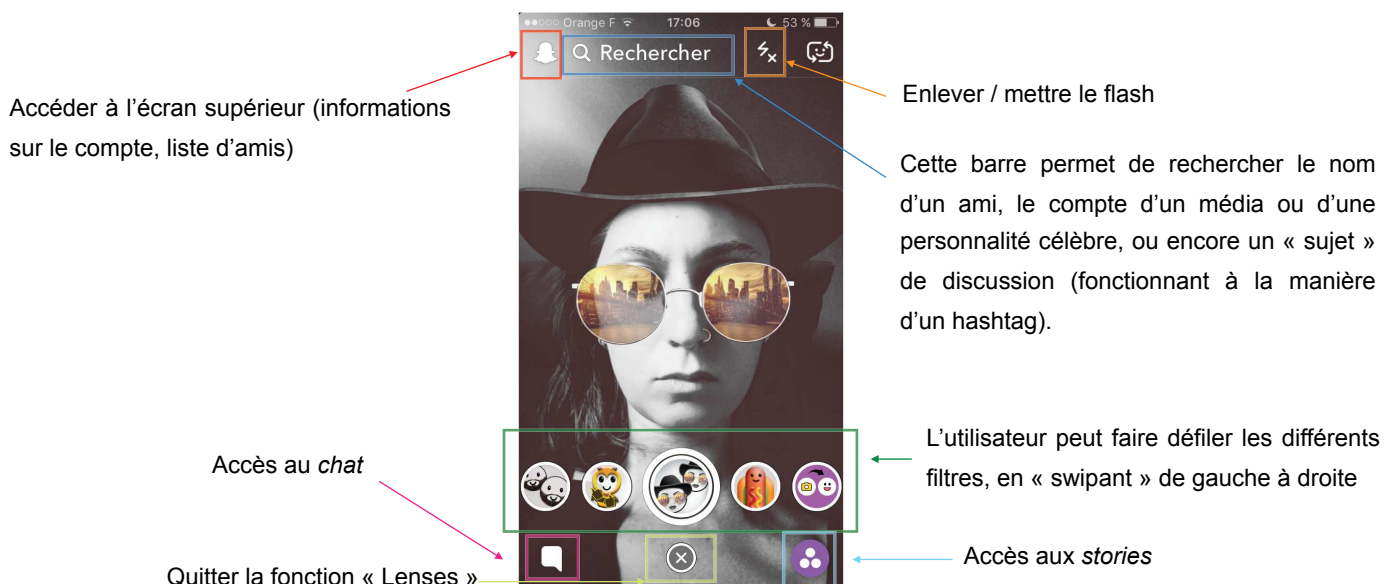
●●○○○ Orange F 17:06 53 %

Rechercher

Accéder à l'écran supérieur (informations sur le compte, liste d'amis)

Enlever / mettre le flash

Cette barre permet de rechercher le nom d'un ami, le compte d'un média ou d'une personnalité célèbre, ou encore un « sujet » de discussion (fonctionnant à la manière d'un hashtag).

L'utilisateur peut faire défiler les différents filtres, en « swipant » de gauche à droite

Accès au *chat*

Accès aux *stories*

Quitter la fonction « Lenses »